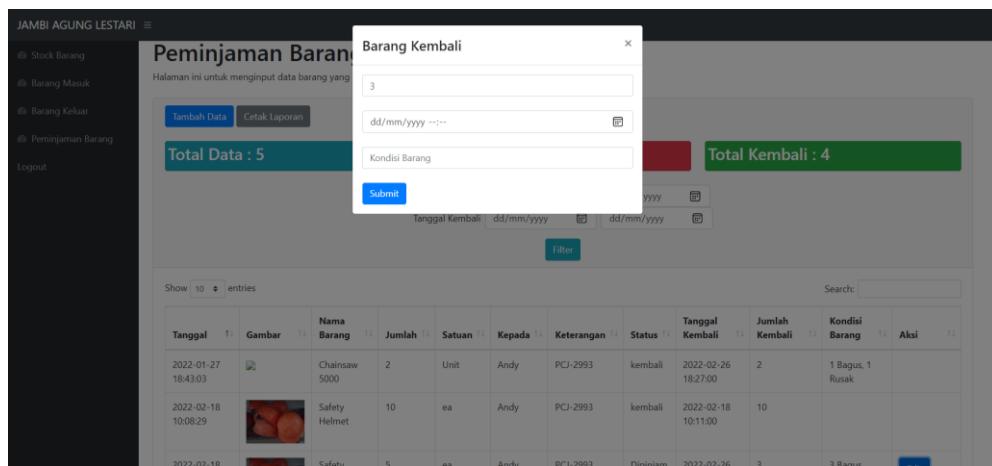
JAMBI AGUNG LESTARI ≡

Stock Barang
Barang Masuk
Barang Keluar
Peminjaman Barang
Logout

Peminjaman Barang
Halaman ini untuk menginput data barang yang

Tambah Data
Cetak Laporan

Total Data : 5

Total Kembali : 4

yyyy
Tanggal Kembali dd/mm/yyyy dd/mm/yyyy

Filter

Barang Kembali ×

3

dd/mm/yyyy --:--

Kondisi Barang

Submit

Show 10 entries

Search:

| Tanggal | Gambar | Nama Barang | Jumlah | Satuan | Kepada | Keterangan | Status | Tanggal Kembali | Jumlah Kembali | Kondisi Barang | Aksi |
|---|---|---|---|---|---|---|---|---|---|---|---|
| 2022-01-27 18:43:03 | | Chainsaw 5000 | 2 | Unit | Andy | PCJ-2993 | kembali | 2022-02-26 18:27:00 | 2 | 1 Bagus, 1 Rusak | |
| 2022-02-18 10:08:29 | | Safety Helmet | 10 | ea | Andy | PCJ-2993 | kembali | 2022-02-18 10:11:00 | 10 | | |
| 2022-02-18 | | Safety | 5 | ea | Andy | PCJ-2993 | Dipinjam | 2022-02-26 | 3 | 3 Bagus | |